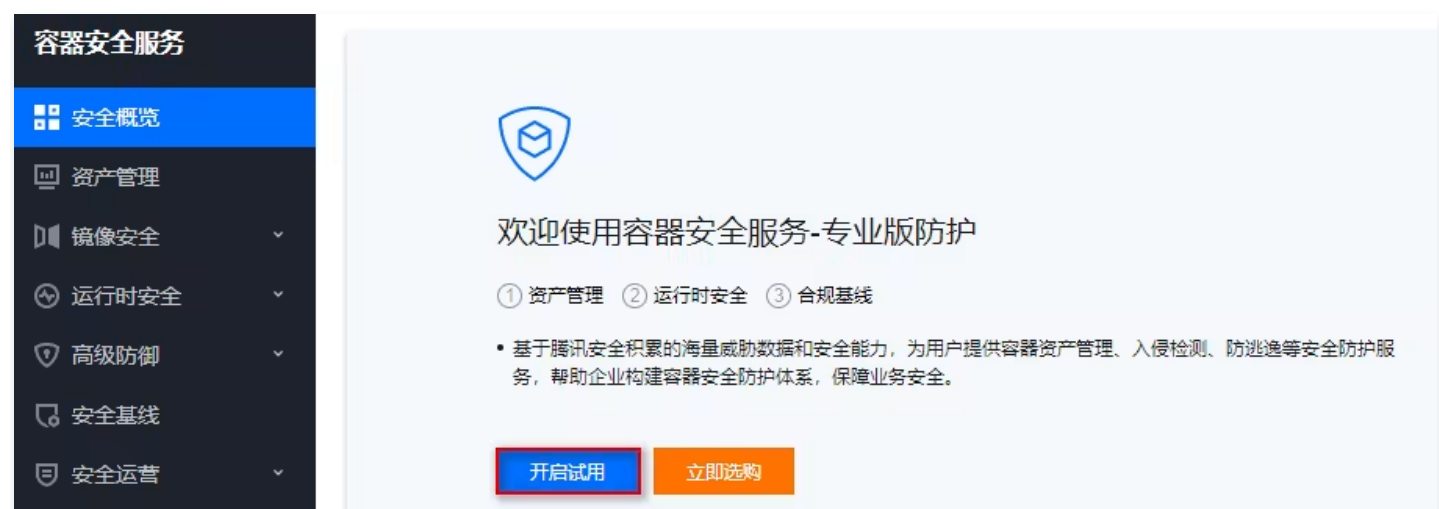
容器安全服务

安全概览
资产管理
镜像安全
运行时安全
高级防御
安全基线
安全运营

欢迎使用容器安全服务-专业版防护

① 资产管理 ② 运行时安全 ③ 合规基线

• 基于腾讯安全积累的海量威胁数据和安全能力，为用户提供容器资产管理、入侵检测、防逃逸等安全防护服务，帮助企业构建容器安全防护体系，保障业务安全。

开启试用
立即选购